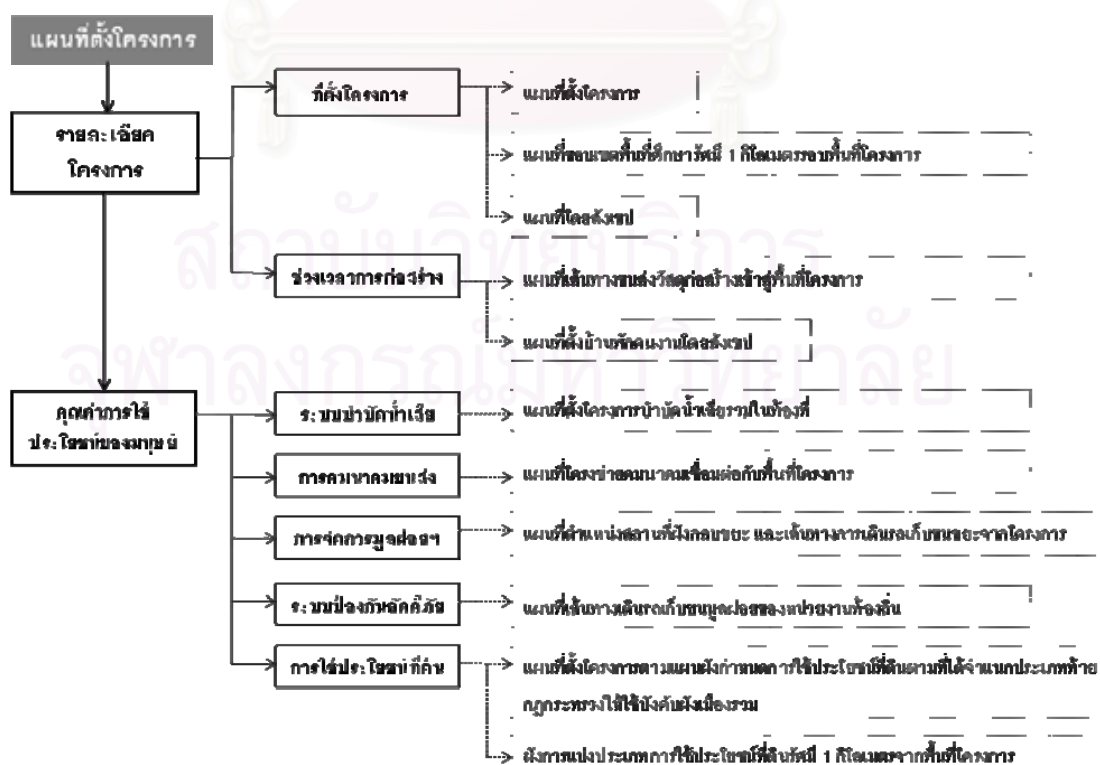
แผนที่ตั้งโครงการ

รายละเอียดโครงการ

ที่ตั้งโครงการ

แผนที่ตั้งโครงการ

แผนที่ขอบเขตพื้นที่ศึกษารัศมี 1 กิโลเมตรรอบพื้นที่โครงการ

แผนที่โดยสังเขป

ช่วงเวลาการก่อสร้าง

แผนที่เส้นทางขนส่งวัสดุก่อสร้างเข้าสู่พื้นที่โครงการ

แผนที่ตั้งบ้านพักคนงานโดยสังเขป

คุณค่าการใช้ประโยชน์ของมนุษย์

ระบบบำบัดน้ำเสีย

แผนที่ตั้งโครงการบำบัดน้ำเสียรวมในท้องที่

การคมนาคมขนส่ง

แผนที่โครงข่ายคมนาคมเชื่อมต่อกับพื้นที่โครงการ

การจัดการมูลฝอยฯ

แผนที่ตำแหน่งสถานที่ทิ้งกลบขยะ และเส้นทางการเดินรถเก็บขยะจากโครงการ

ระบบป้องกันอัคคีภัย

แผนที่เส้นทางเดินรถเก็บขนมูลฝอยของหน่วยงานท้องถิ่น

การใช้ประโยชน์ที่ดิน

แผนที่ตั้งโครงการตามแผนผังกำหนดการใช้ประโยชน์ที่ดินตามที่ได้จำแนกประเภทท้ายกฎกระทรวงให้ใช้บังคับผังเมืองรวม

ผังการแบ่งประเภทการใช้ประโยชน์ที่ดินรัศมี 1 กิโลเมตรจากพื้นที่โครงการ